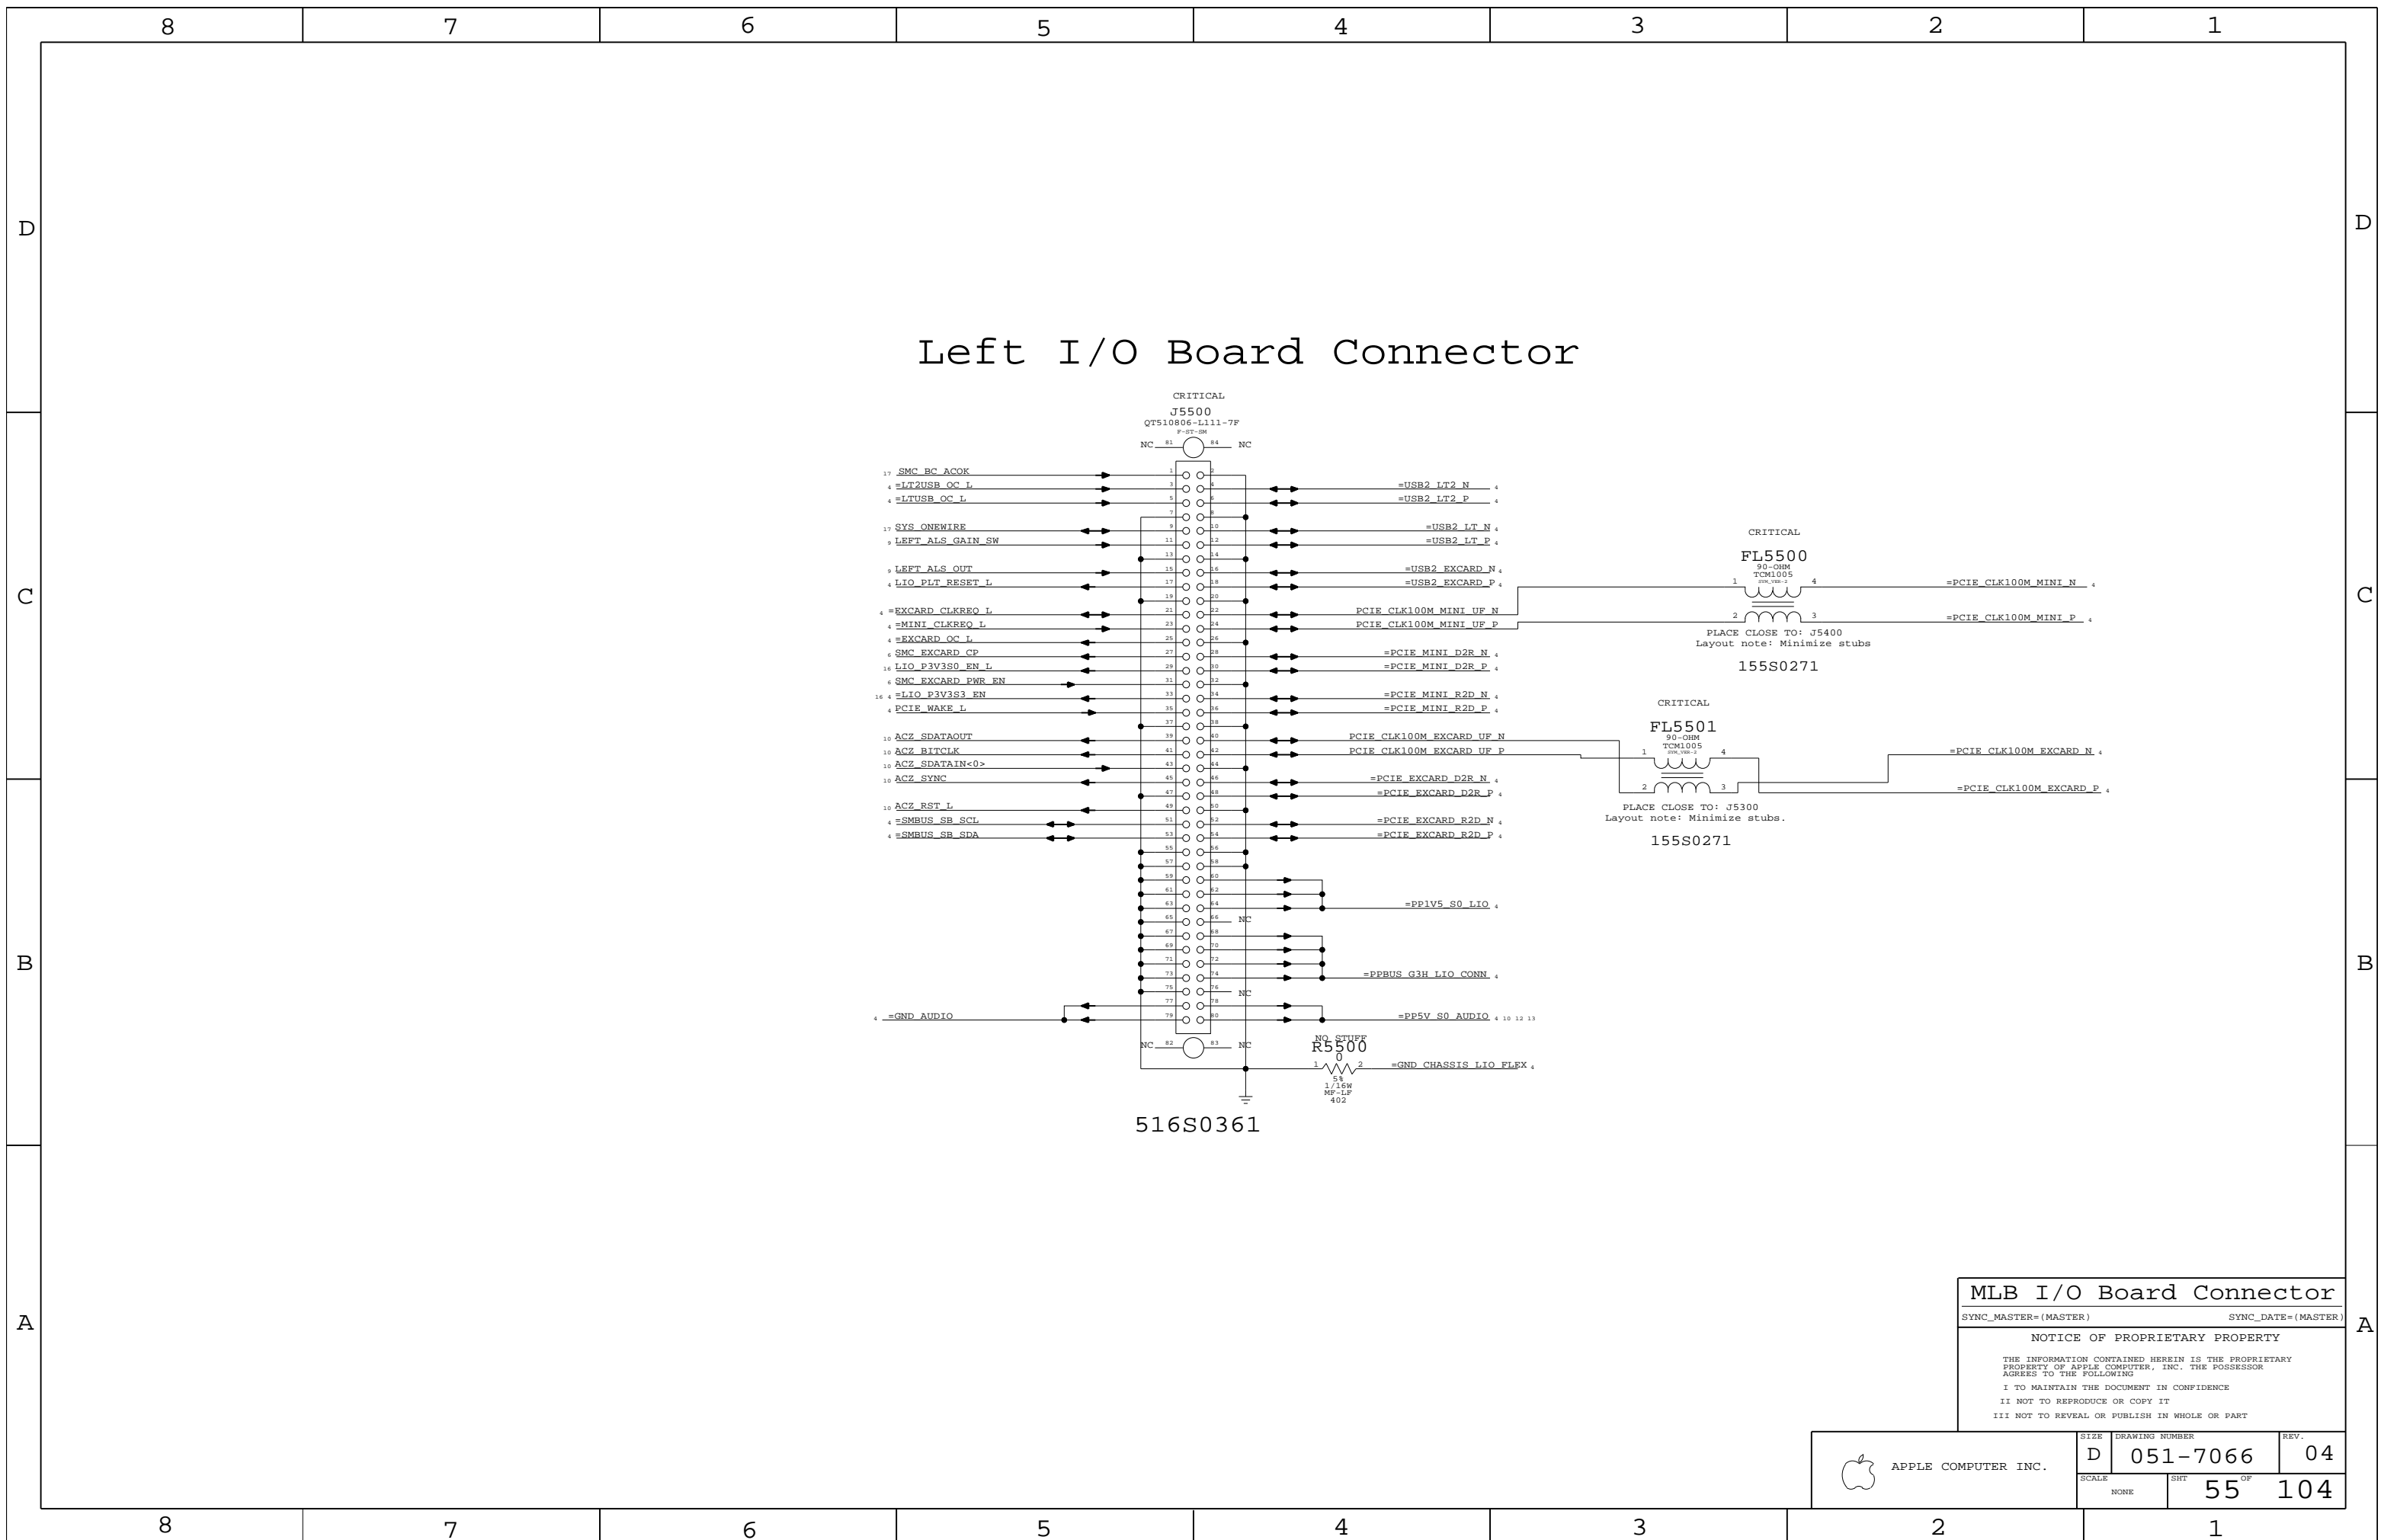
8 7 6 5 4 3 2 1

D

C

B

A

Left I/O Board Connector

CRITICAL
J5500
QT510806-L111-7F
F-ST-SM

NC 81 84 NC

17 SMC_BC_ACOK
4 =LT2USB_OC_L
4 =LTUSB_OC_L
17 SYS_ONEWIRE
9 LEFT_ALS_GAIN_SW
9 LEFT_ALS_OUT
4 LIO_PLT_RESET_L
4 =EXCARD_CLKREQ_L
4 =MINI_CLKREQ_L
4 =EXCARD_OC_L
6 SMC_EXCARD_CP
16 LIO_P3V3S0_EN_L
6 SMC_EXCARD_PWR_EN
16 4 =LIO_P3V3S3_EN
4 PCIE_WAKE_L
10 ACZ_SDATAOUT
10 ACZ_BITCLK
10 ACZ_SDATAIN<0>
10 ACZ_SYNC
10 ACZ_RST_L
4 =SMBUS_SB_SCL
4 =SMBUS_SB_SDA
4 =GND_AUDIO

=USB2_LT2_N 4
=USB2_LT2_P 4
=USB2_LT_N 4
=USB2_LT_P 4
=USB2_EXCARD_N 4
=USB2_EXCARD_P 4
PCIE_CLK100M_MINI_UF_N
PCIE_CLK100M_MINI_UF_P
=PCIE_MINI_D2R_N 4
=PCIE_MINI_D2R_P 4
=PCIE_MINI_R2D_N 4
=PCIE_MINI_R2D_P 4
PCIE_CLK100M_EXCARD_UF_N
PCIE_CLK100M_EXCARD_UF_P
=PCIE_EXCARD_D2R_N 4
=PCIE_EXCARD_D2R_P 4
=PCIE_EXCARD_R2D_N 4
=PCIE_EXCARD_R2D_P 4
NC
=PP1V5_S0_LIO 4
NC
=PPBUS_G3H_LIO_CONN 4
=PP5V_S0_AUDIO 4 10 12 13

NC 82 83 NC

NO STUFF
R5500
0
5%
1/16W
MF-LF
402
=GND_CHASSIS_LIO_FLEX 4

516S0361

CRITICAL
FL5500
90-OHM
TCM1005
=PCIE_CLK100M_MINI_N 4
=PCIE_CLK100M_MINI_P 4
PLACE CLOSE TO: J5400
Layout note: Minimize stubs
155S0271

CRITICAL
FL5501
90-OHM
TCM1005
=PCIE_CLK100M_EXCARD_N 4
=PCIE_CLK100M_EXCARD_P 4
PLACE CLOSE TO: J5300
Layout note: Minimize stubs.
155S0271

MLB I/O Board Connector
SYNC_MASTER=(MASTER) SYNC_DATE=(MASTER)
NOTICE OF PROPRIETARY PROPERTY
THE INFORMATION CONTAINED HEREIN IS THE PROPRIETARY PROPERTY OF APPLE COMPUTER, INC. THE POSSESSOR AGREES TO THE FOLLOWING
I TO MAINTAIN THE DOCUMENT IN CONFIDENCE
II NOT TO REPRODUCE OR COPY IT
III NOT TO REVEAL OR PUBLISH IN WHOLE OR PART
APPLE COMPUTER INC.
SIZE D DRAWING NUMBER 051-7066 REV. 04
SCALE NONE SHT 55 OF 104